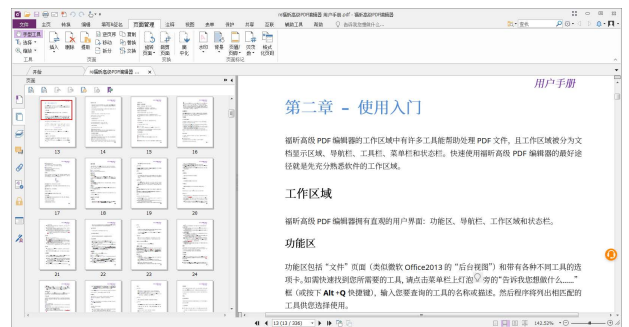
文件 主页 转换 编辑 审阅与签名 页面管理 注释 视图 表单 保护 共享 互联 辅助工具 帮助 告诉我您想做什么...

手型工具 选择 缩放 工具
插入 删除 移动 提取 交换 替换 拆分 页面
裁剪页面 裁图页面 水印 背景 页眉页脚 贝茨编号 格式化页码 页面标记

开始 福昕高级PDF编辑器...

页面

13 14 15 16
17 18 19 20
21 22 23 24

用户手册

第二章 - 使用入门

福昕高级 PDF 编辑器的工作区域中有许多工具能帮助处理 PDF 文件，且工作区域被分为文档显示区域、导航栏、工具栏、菜单栏和状态栏。快速使用福昕高级 PDF 编辑器的最好途径就是先充分熟悉软件的工作区域。

工作区域

福昕高级 PDF 编辑器拥有直观的用户界面：功能区、导航栏、工作区域和状态栏。

功能区

功能区包括“文件”页面（类似微软 Office2013 的“后台视图”）和带有各种不同工具的选项卡。如需快速找到您所需要的工具，请点击菜单栏上灯泡旁的“告诉我您想做什么......”框（或按下 Alt +Q 快捷键），输入您要查询的工具的名称或描述，然后程序将列出相匹配的工具供您选择使用。

13 (13 / 336)

142.52%